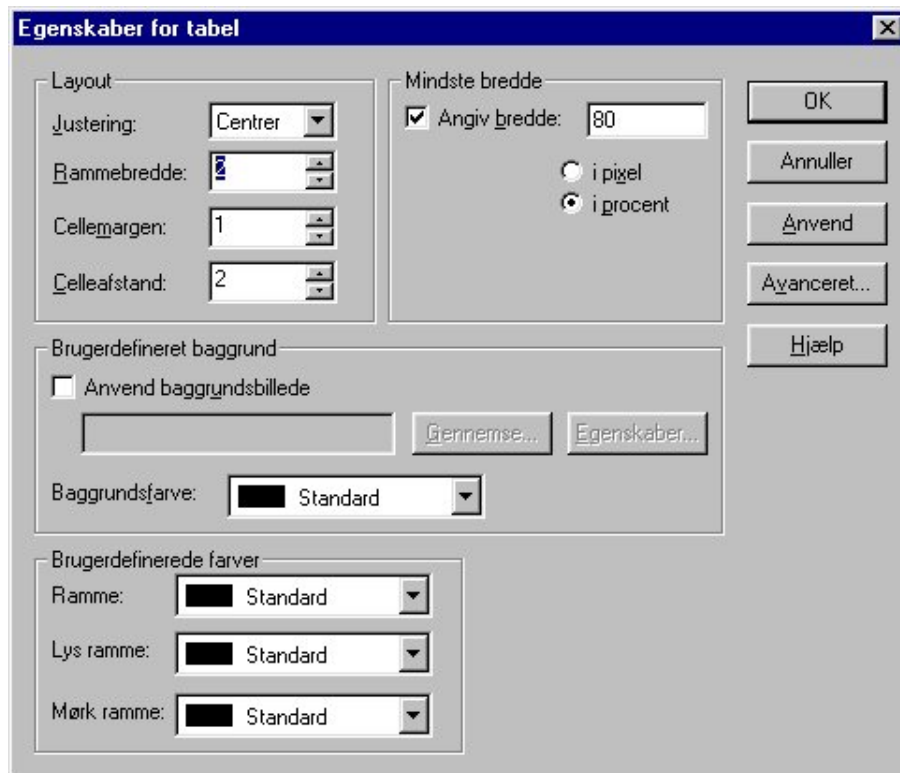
Egenskaber for tabel

Layout

Justering: Centrer

Rammebredde: 2

Cellemargen: 1

Celleafstand: 2

Mindste bredde

Angiv bredde: 80

i pixel

i procent

OK

Annuller

Anvend

Avanceret...

Hjælp

Brugerdefineret baggrund

Anvend baggrundsbillede

Gennemse...

Egenskaber...

Baggrundsfarve: Standard

Brugerdefinerede farver

Ramme: Standard

Lys ramme: Standard

Mørk ramme: Standard